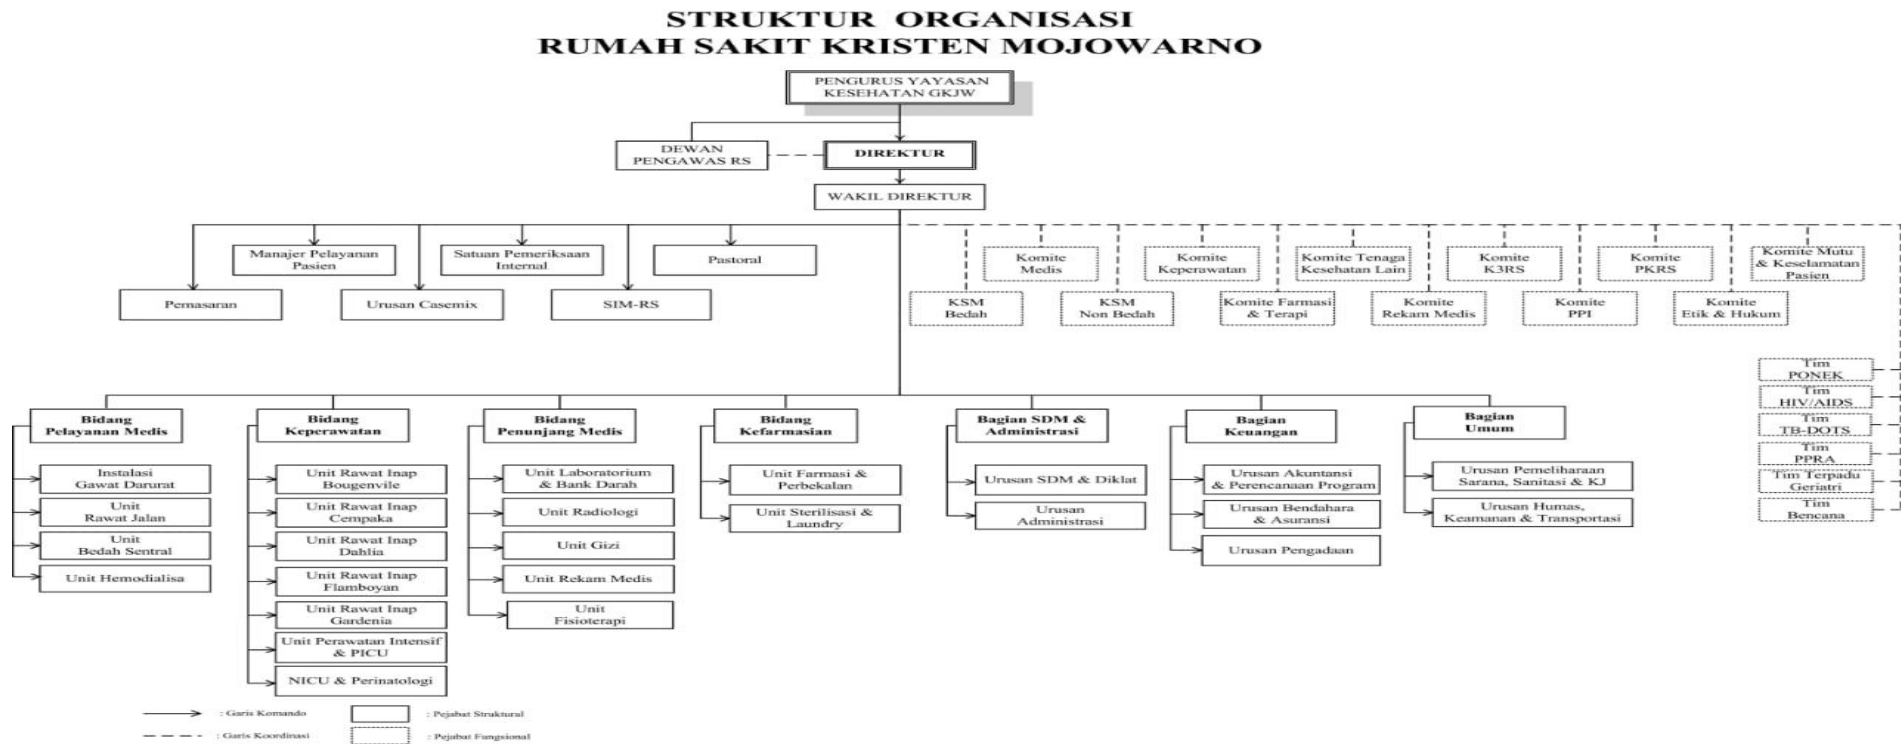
STRUKTUR ORGANISASI
RUMAH SAKIT KRISTEN MOJOWARNO

PENGURUS YAYASAN KESEHATAN GKJW

DEWAN PENGAWAS RS

DIREKTUR

WAKIL DIREKTUR

Manajer Pelayanan Pasien

Satuan Pemeriksaan Internal

Pastoral

Pemasaran

Urusan Casemix

SIM-RS

Komite Medis

Komite Keperawatan

Komite Tenaga Kesehatan Lain

Komite K3RS

Komite PKRS

Komite Mutu & Keselamatan Pasien

KSM Bedah

KSM Non Bedah

Komite Farmasi & Terapi

Komite Rekam Medis

Komite PPI

Komite Etik & Hukum

Tim PONEK

Tim HIV/AIDS

Tim TB-DOTS

Tim PPRA

Tim Terpadu Geriatri

Tim Bencana

Bidang Pelayanan Medis

Instalasi Gawat Darurat

Unit Rawat Jalan

Unit Bedah Sentral

Unit Hemodialisa

Bidang Keperawatan

Unit Rawat Inap Bougenvile

Unit Rawat Inap Cempaka

Unit Rawat Inap Dahlia

Unit Rawat Inap Flamboyan

Unit Rawat Inap Gardenia

Unit Perawatan Intensif & PICU

NICU & Perinatologi

Bidang Penunjang Medis

Unit Laboratorium & Bank Darah

Unit Radiologi

Unit Gizi

Unit Rekam Medis

Unit Fisioterapi

Bidang Kefarmasian

Unit Farmasi & Perbekalan

Unit Sterilisasi & Laundry

Bagian SDM & Administrasi

Urusan SDM & Diklat

Urusan Administrasi

Bagian Keuangan

Urusan Akuntansi & Perencanaan Program

Urusan Bendahara & Asuransi

Urusan Pengadaan

Bagian Umum

Urusan Pemeliharaan Sarana, Sanitasi & KJ

Urusan Humas, Keamanan & Transportasi

: Garis Komando
: Garis Koordinasi
: Pejabat Struktural
: Pejabat Fungsional